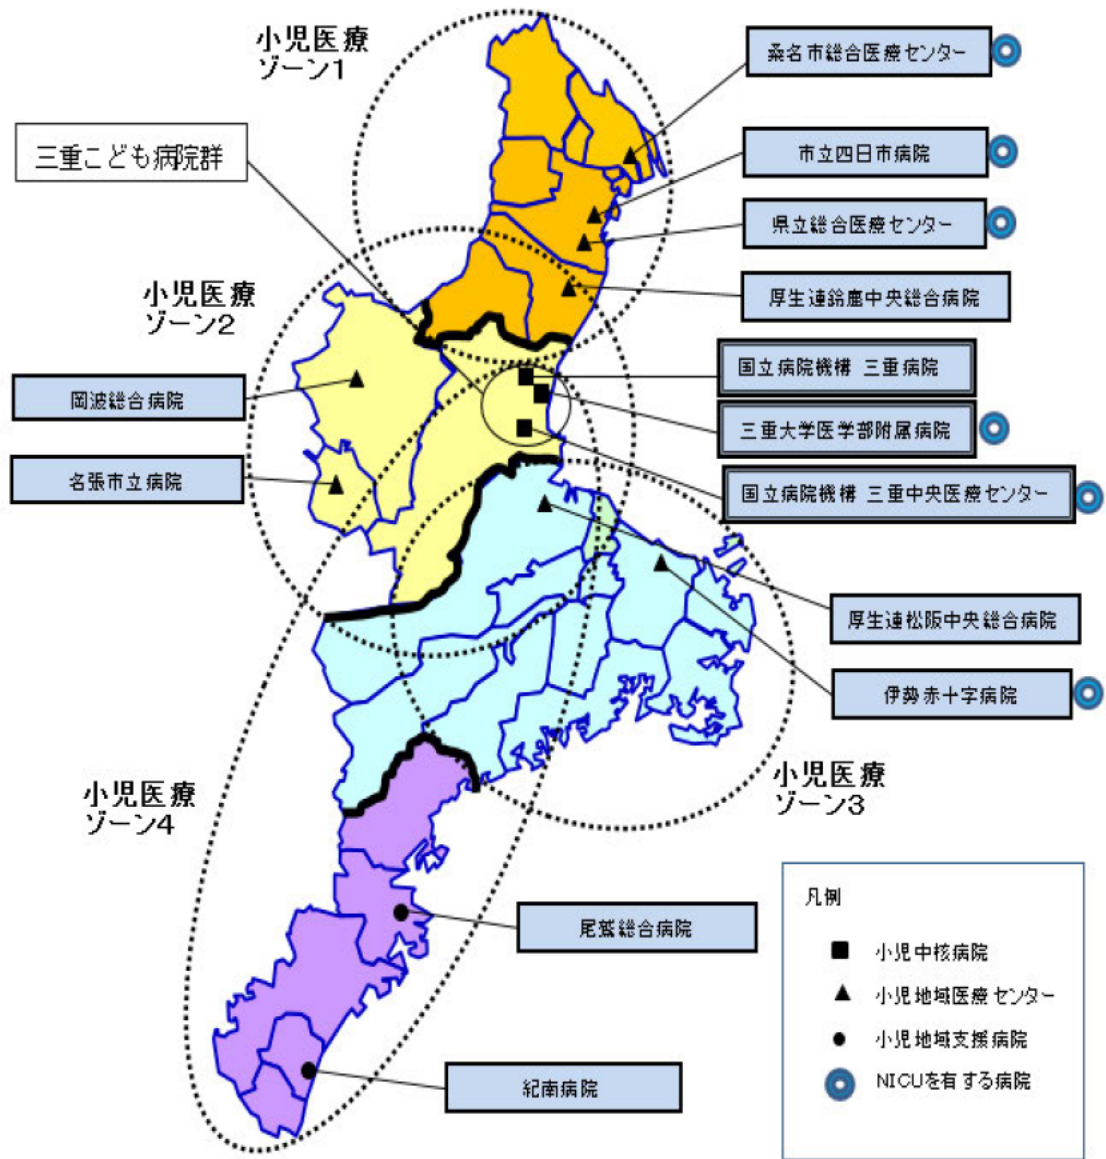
小児医療
ゾーン1

三重こども病院群

桑名市総合医療センター

市立四日市病院

県立総合医療センター

厚生連鈴鹿中央総合病院

小児医療
ゾーン2

国立病院機構 三重病院

岡波総合病院

三重大学医学部附属病院

名張市立病院

国立病院機構 三重中央医療センター

厚生連松阪中央総合病院

伊勢赤十字病院

小児医療
ゾーン3

小児医療
ゾーン4

凡例

小児中核病院

小児地域医療センター

小児地域支援病院

NICUを有する病院

尾鷲総合病院

紀南病院